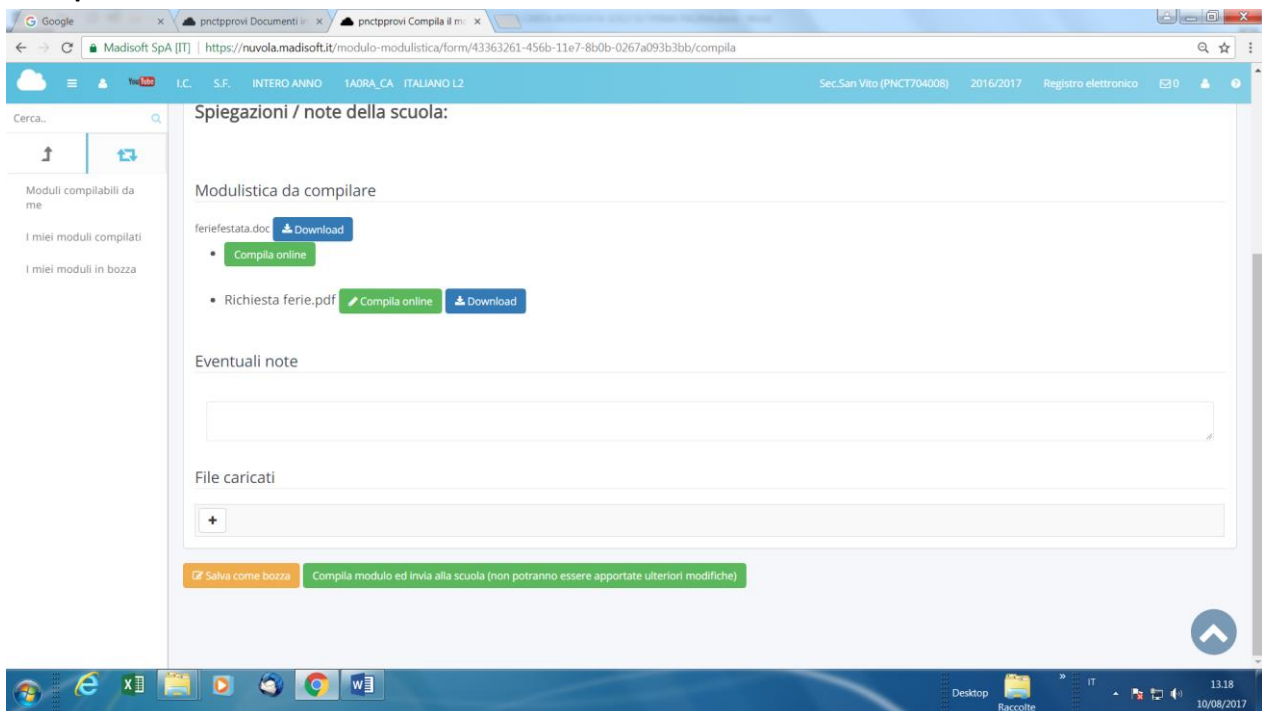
Google
pnctpprovi Documenti in
pnctpprovi Compila il m

Madisoft SpA [IT] | https://nuvola.madisoft.it/modulo-modulistica/form/43363261-456b-11e7-8b0b-0267a093b3bb/compila

YouTube I.C. S.F. INTERO ANNO 1A0RA_CA ITALIANO L2 Sec.San Vito (PNCT704008) 2016/2017 Registro elettronico 0

Cerca...

Moduli compilabili da me

I miei moduli compilati

I miei moduli in bozza

Spiegazioni / note della scuola:

Modulistica da compilare

feriefestata.doc Download

• Compila online

• Richiesta ferie.pdf Compila online Download

Eventuali note

File caricati

+

Salva come bozza Compila modulo ed invia alla scuola (non potranno essere apportate ulteriori modifiche)

Desktop Raccolte IT 13.18 10/08/2017